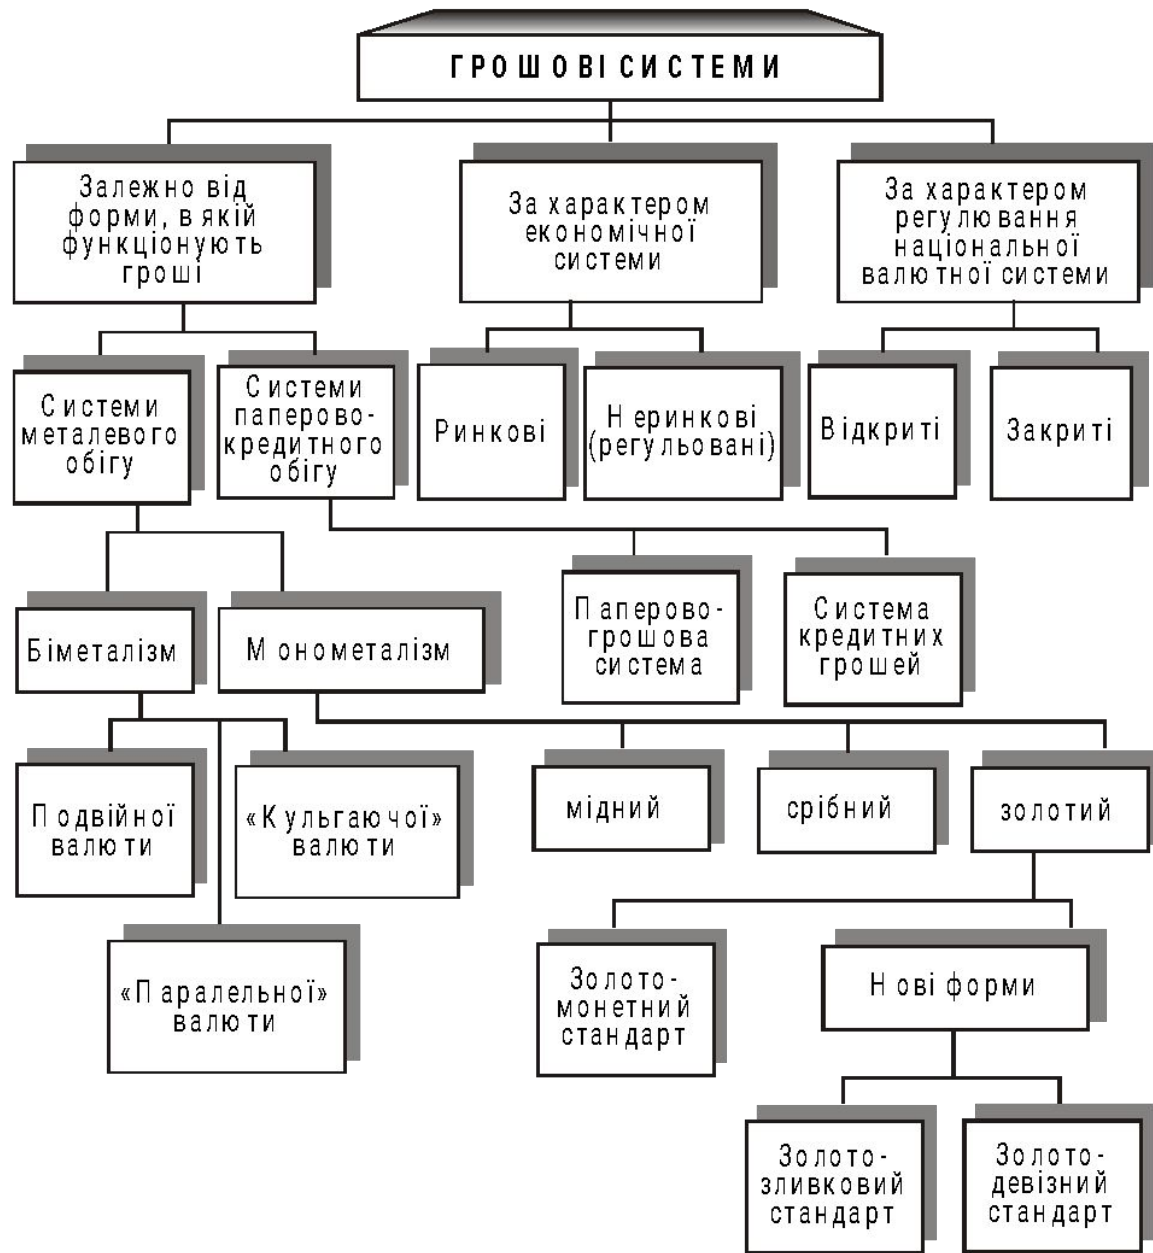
ГРОШОВІ СИСТЕМИ

Залежно від форми, в якій функціонують гроші

За характером економічної системи

За характером регулювання національної валютної системи

Системи металевого обігу

Системи паперово-кредитного обігу

Ринкові

Неринкові (регульовані)

Відкриті

Закриті

Біметалізм

Монометалізм

Паперово-грошова система

Система кредитних грошей

Подвійної валюти

«Кульгаючої» валюти

«Паралельної» валюти

мідний

срібний

золотий

Золото-монетний стандарт

Нові форми

Золото-зливковий стандарт

Золото-девізний стандарт